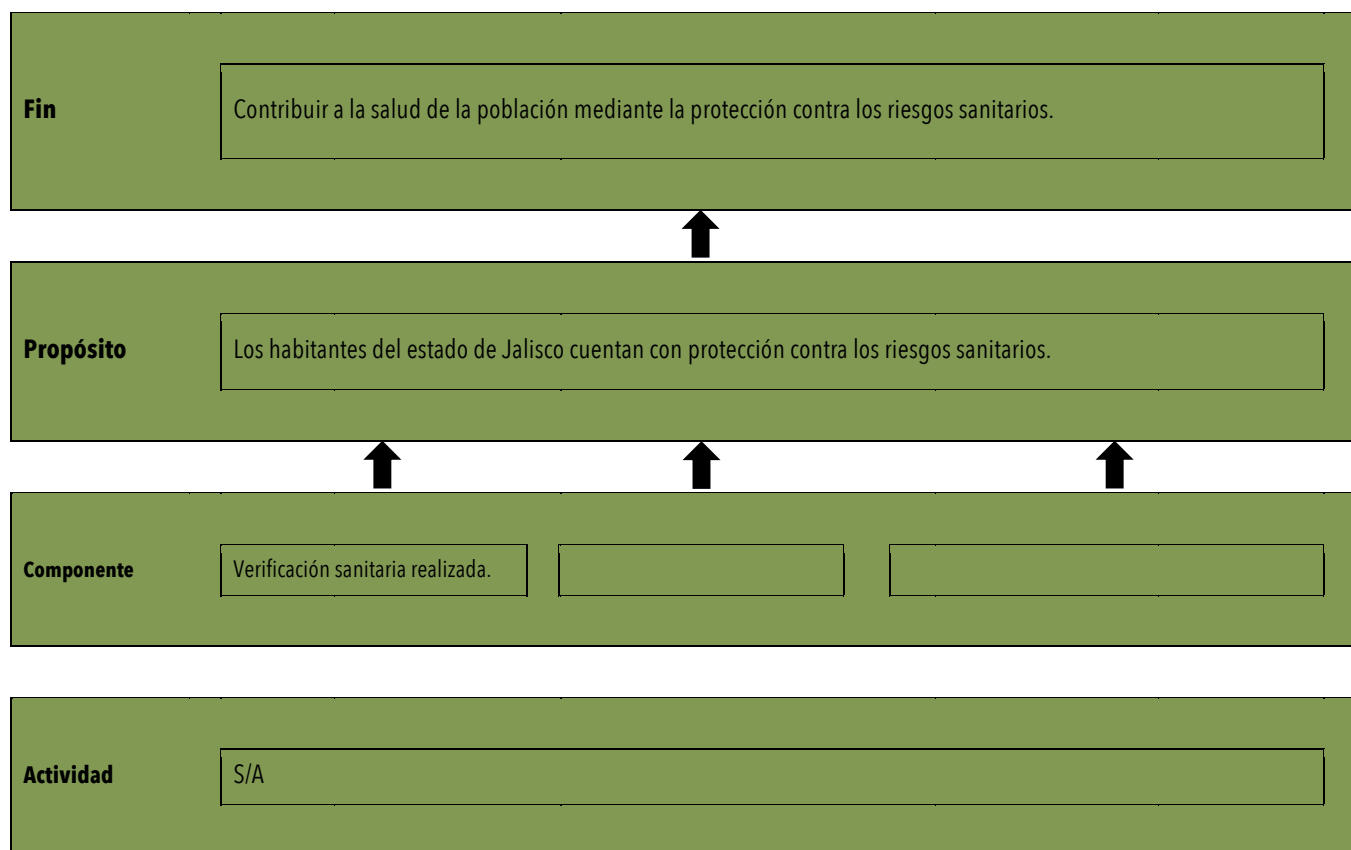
Fin

Contribuir a la salud de la población mediante la protección contra los riesgos sanitarios.

Propósito

Los habitantes del estado de Jalisco cuentan con protección contra los riesgos sanitarios.

Componente

Verificación sanitaria realizada.

Actividad

S/A